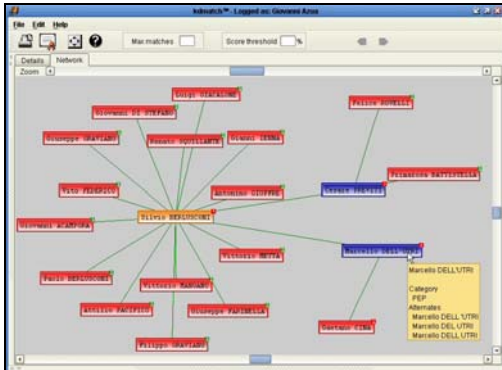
Indmatch™ - Logged as: Giovanni Azua

File Edit Help

Max matches

Score threshold %

Details Network

Zoom

Luigi GIACALONE

Giovanni DI STEFANO

Giuseppe GRAVIANO

Renato SQUILLANTE

Gianni LEONE

Felice RONELLI

Vito PERRICO

Antonino GIUFFRE

Cesare PREVITI

Primarosa BATTISTELLA

Giovanni ACAMPORA

Silvio BERLUSCONI

Vittorio METTA

Marcello DELL'UTRI

Paolo BERLUSCONI

Vittorio MANGANO

Antonio PACIFICO

Giuseppe FARINELLA

Gaetano CINA

Filippo GRAVIANO

Marcello DELL'UTRI

Category
PEP
Alternates
Marcello DELL'UTRI
Marcello DELL UTRI
Marcello DELL'UTRI